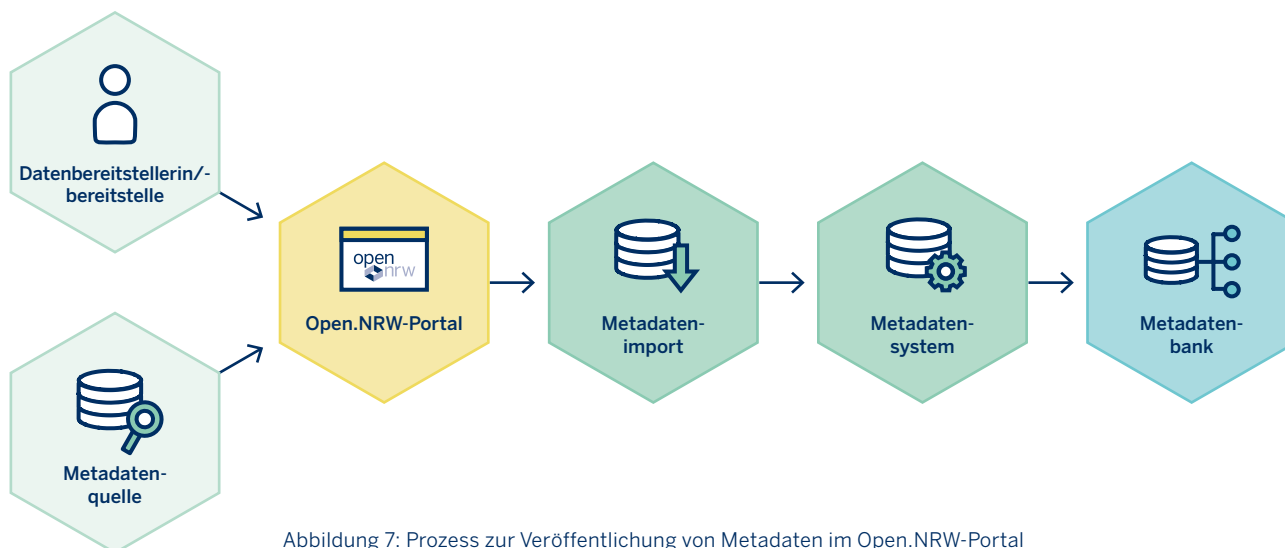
Datenbereitstellerin/-bereitstelle

Metadatenquelle

open nrw

Open.NRW-Portal

Metadatenimport

Metadatensystem

Metadatenbank

Abbildung 7: Prozess zur Veröffentlichung von Metadaten im Open.NRW-Portal